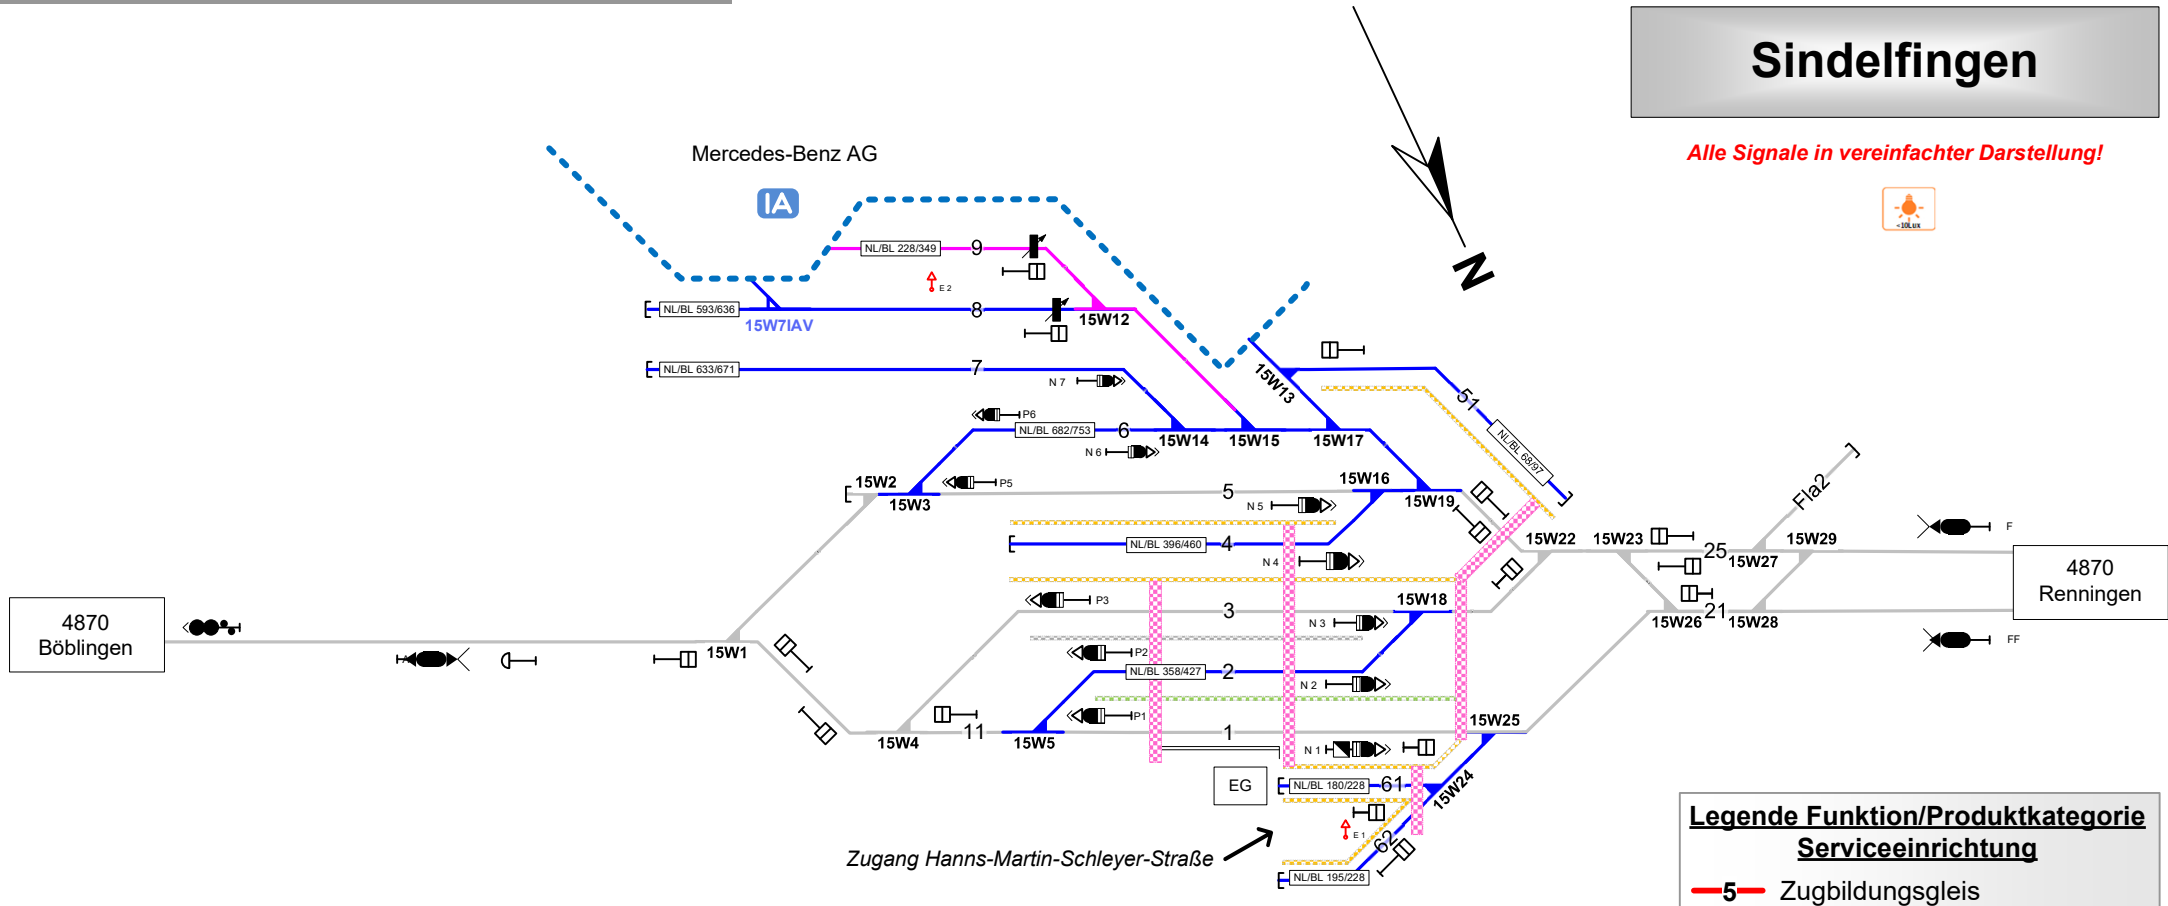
Sindelfingen

Alle Signale in vereinfachter Darstellung!

<10Lux

Mercedes-Benz AG

IA

NL/BL 228/349
9

E 2

NL/BL 593/636
8
15W7IAV
15W12

NL/BL 633/671
7
N 7

15W13

51

NL/BL 68/97

P6
NL/BL 682/753
6
15W14
15W15
15W17
N 6

15W2
P5
15W3
5
15W16
15W19
N 5

NL/BL 396/460
4
N 4

15W22
15W23
25
15W27
15W29
Fla2

F

4870
Renningen

4870
Böblingen

P3
3
15W18
N 3

21
15W26
15W28

FF

15W1

P2
NL/BL 358/427
2
N 2

P1
15W4
11
15W5
1
15W25
N 1

EG
NL/BL 180/228
61
15W24
E 1
62
NL/BL 195/228

Zugang Hanns-Martin-Schleyer-Straße

N

Legende Funktion/Produktkategorie Serviceeinrichtung

5 Zugbildungsgleis